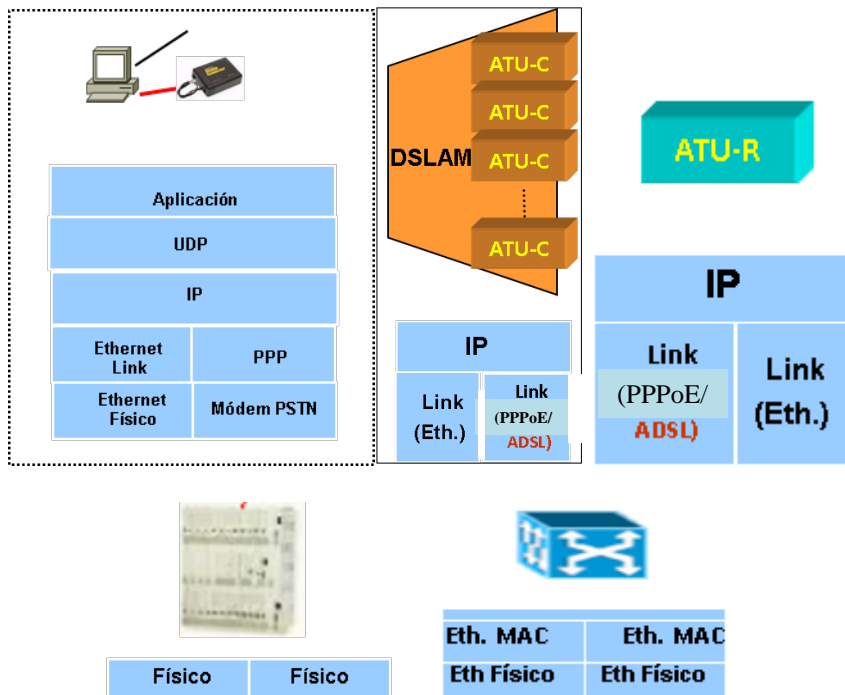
| Aplicación | |
|---|---|
| UDP | |
| IP | |
| Ethernet Link | PPP |
| Ethernet Físico | Módem PSTN |

DSLAM

ATU-C

ATU-C

ATU-C

ATU-C

| IP | |
|---|---|
| Link (Eth.) | Link (PPPoE/ ADSL) |

ATU-R

| IP | |
|---|---|
| Link (PPPoE/ ADSL) | Link (Eth.) |

| Físico | Físico |
|---|---|

| Eth. MAC | Eth. MAC |
|---|---|
| Eth Físico | Eth Físico |